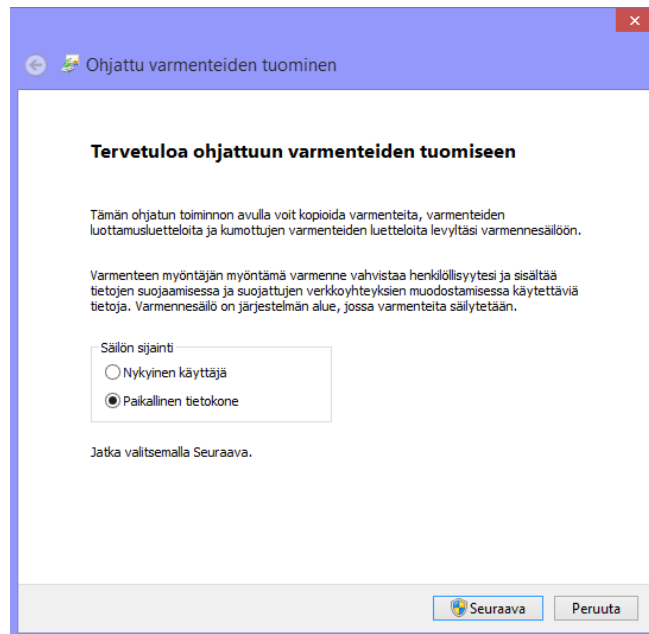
Ohjattu varmenteiden tuominen

Tervetuloa ohjattuun varmenteiden tuomiseen

Tämän ohjatun toiminnon avulla voit kopioida varmenteita, varmenteiden luottamusluetteloita ja kumottujen varmenteiden luetteloita levyltäsi varmennesäilöön.

Varmenteen myöntäjän myöntämä varmenne vahvistaa henkilöllisyytesi ja sisältää tietojen suojaamisessa ja suojattujen verkkoyhteyksien muodostamisessa käytettäviä tietoja. Varmennesäilö on järjestelmän alue, jossa varmenteita säilytetään.

Säilön sijainti
Nykyinen käyttäjä
Paikallinen tietokone

Jatka valitsemalla Seuraava.

Seuraava
Peruuta